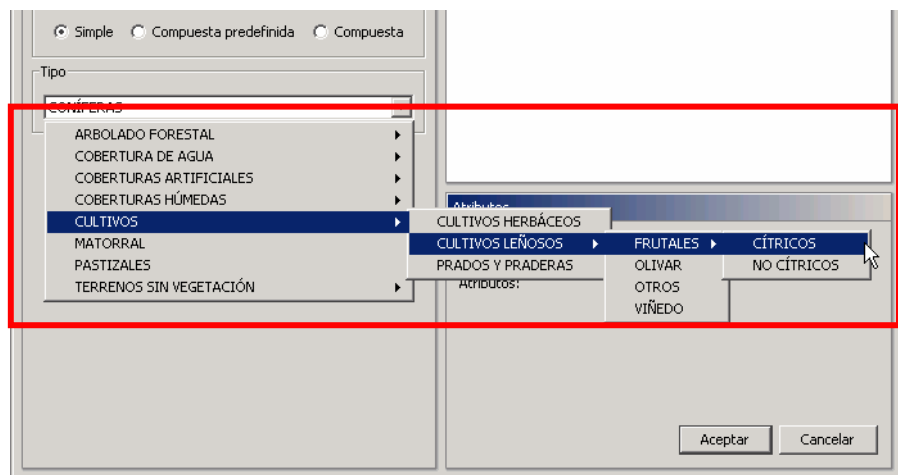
Simple Compuesta predefinida Compuesta

Tipo

CONÍFERAS

ARBOLADO FORESTAL
COBERTURA DE AGUA
COBERTURAS ARTIFICIALES
COBERTURAS HÚMEDAS
CULTIVOS
MATORRAL
PASTIZALES
TERRENOS SIN VEGETACIÓN

CULTIVOS HERBÁCEOS
CULTIVOS LEÑOSOS
PRADOS Y PRADERAS

FRUTALES
OLIVAR
OTROS
VIÑEDO

CÍTRICOS
NO CÍTRICOS

Atributos

Atributos:

Aceptar
Cancelar